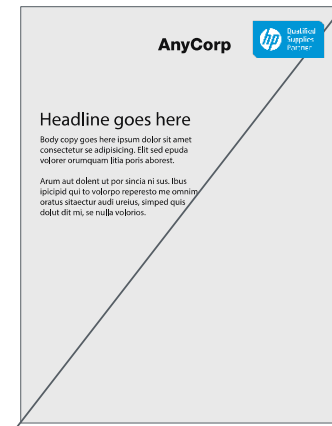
AnyCorp

hp Qualified Supplies Partner

Headline goes here

Body copy goes here ipsum dolor sit amet consectetur se adipisicing. Elit sed epuda volorer orumquam litia poris aborest.

Arum aut dolent ut por sincia ni sus. Ibus ipicipid qui to volorpo reperesto me omnim oratus sitaectur audi ureius, simped quis dolut dit mi, se nulla volorios.